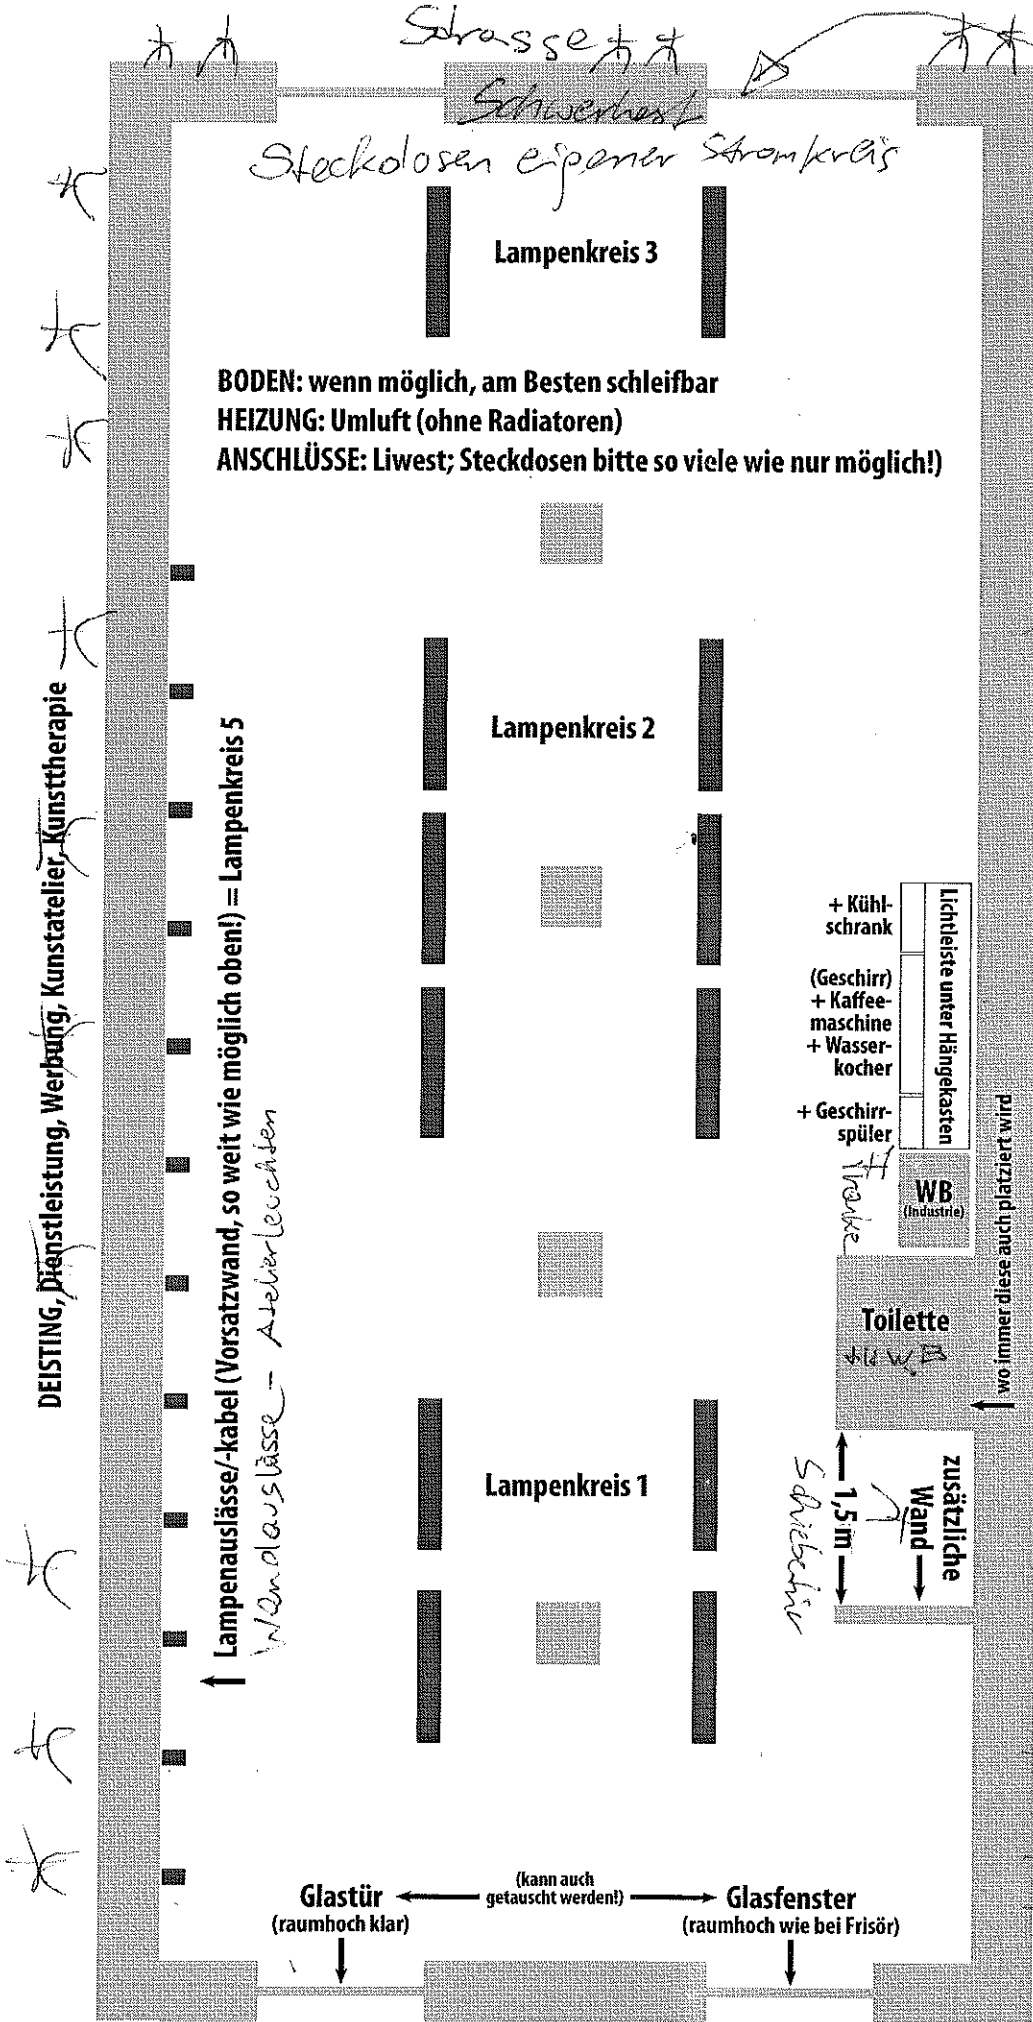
Strasse
Schwerhest
Steckdosen eigener Stromkreis

Lampenkreis 3

BODEN: wenn möglich, am Besten schleifbar
HEIZUNG: Umluft (ohne Radiatoren)
ANSCHLÜSSE: Liwest; Steckdosen bitte so viele wie nur möglich!)

Lampenkreis 2

DEISTING, Dienstleistung, Werbung, Kunstatelier, Kunsttherapie

Lampenauslässe/-kabel (Vorsatzwand, so weit wie möglich oben!) = Lampenkreis 5

Wandauslässe - Atelierleuchten

+ Kühlschrank
(Geschirr) + Kaffeemaschine + Wasserkocher
+ Geschirrspüler
Lichtleiste unter Hängekasten
Tranke
WB (Industrie)
Toilette
+ WB
wo immer diese auch platziert wird

Lampenkreis 1

1,5 m
zusätzliche Wand
Schiebetür

Glastür (raumhoch klar)
(kann auch getauscht werden!)
Glasfenster (raumhoch wie bei Frisör)